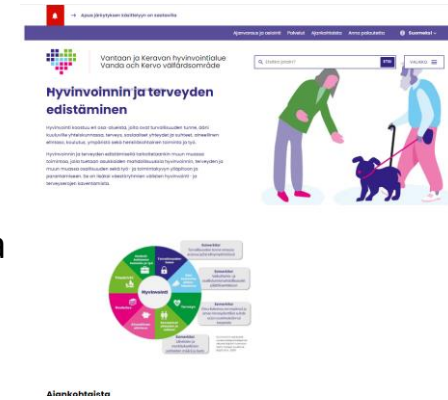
Apua järjestyksen ottamisen ja asioimisen

Ajanvaraus ja asiointi  Palvelut  Ajankohtaista  Anna palautetta  Suomeksi

Vantaan ja Keravan hyvinvointialue
Vanda och Kervo välfärdsområde

Etsitkö jotain?  Etsi  VALIKKO

Hyvinvoinnin ja terveyden edistäminen

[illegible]

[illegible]

Hyvinvointi

Ajankohtaista